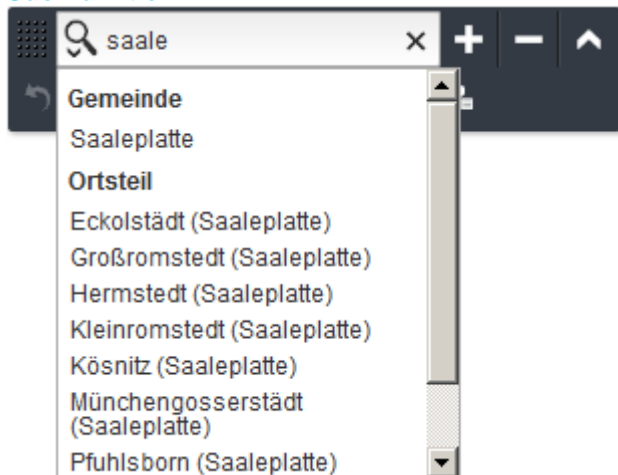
saale
×
Gemeinde
Saaleplatte
Ortsteil
Eckolstädt (Saaleplatte)
Großromstedt (Saaleplatte)
Hermstedt (Saaleplatte)
Kleinromstedt (Saaleplatte)
Kösnitz (Saaleplatte)
Münchengosserstädt (Saaleplatte)
Pfuhlsborn (Saaleplatte)